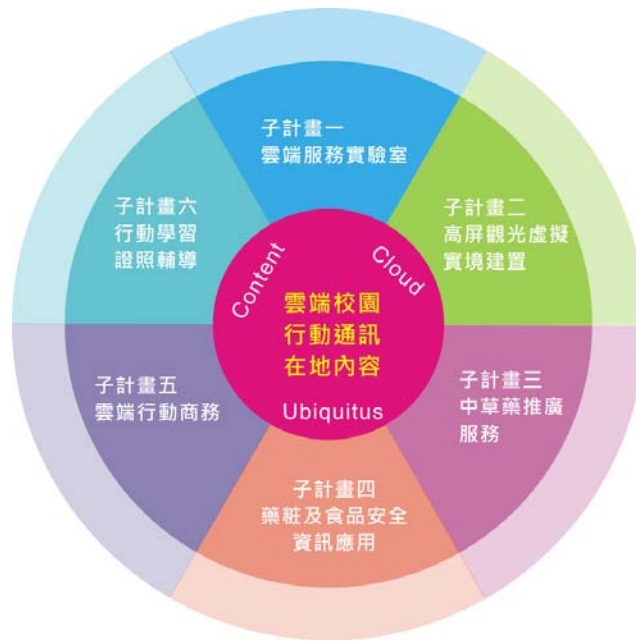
子計畫一
雲端服務實驗室

子計畫二
高屏觀光虛擬
實境建置

子計畫三
中草藥推廣
服務

子計畫四
藥粧及食品安全
資訊應用

子計畫五
雲端行動商務

子計畫六
行動學習
證照輔導

Content

Cloud

雲端校園
行動通訊
在地內容

Ubiquitus